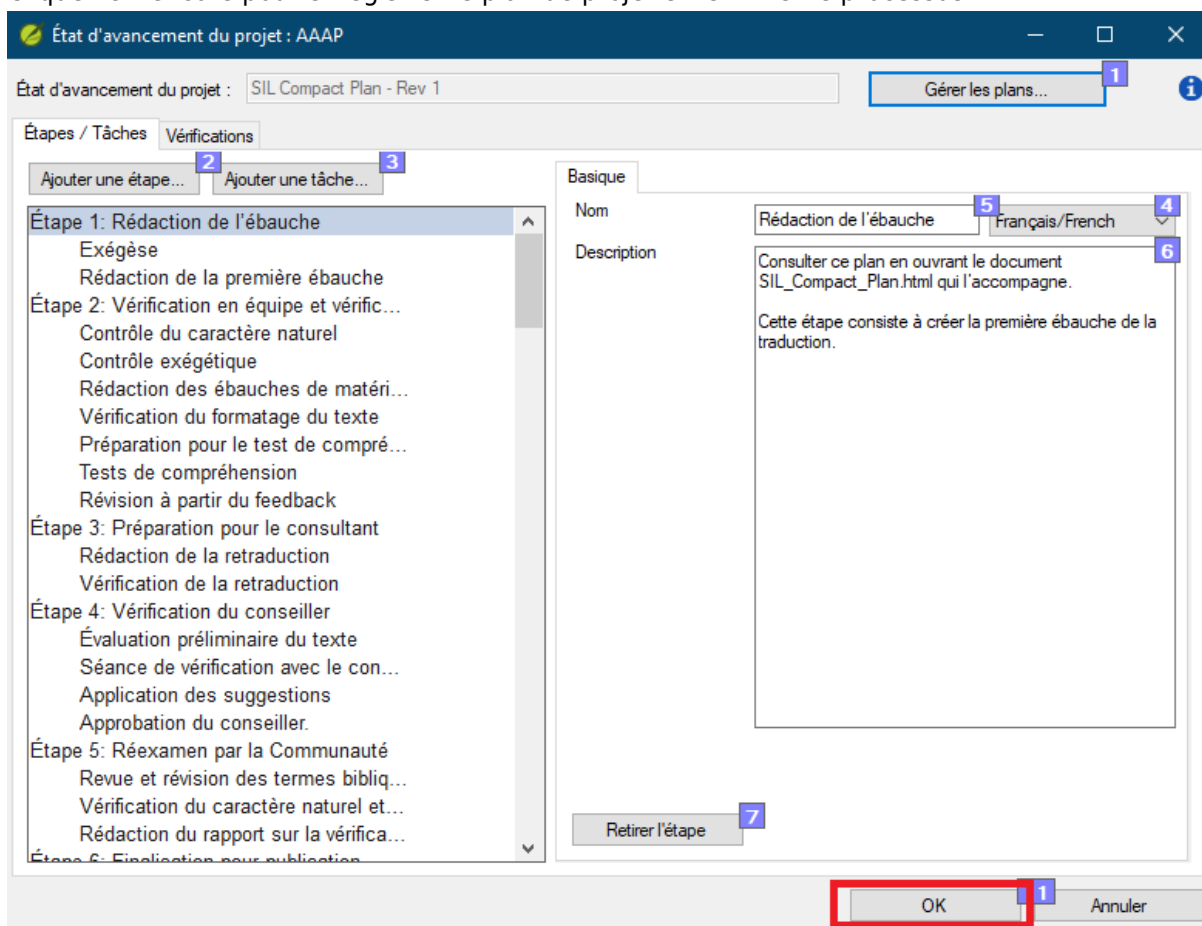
État d'avancement du projet : AAAP

État d'avancement du projet : SIL Compact Plan - Rev 1

Gérer les plans... 1

Étapes / Tâches Vérifications

Ajouter une étape... 2 Ajouter une tâche... 3

Étape 1: Rédaction de l'ébauche
Exégèse
Rédaction de la première ébauche
Étape 2: Vérification en équipe et vérific...
Contrôle du caractère naturel
Contrôle exégétique
Rédaction des ébauches de matéri...
Vérification du formatage du texte
Préparation pour le test de compré...
Tests de compréhension
Révision à partir du feedback
Étape 3: Préparation pour le consultant
Rédaction de la retraduction
Vérification de la retraduction
Étape 4: Vérification du conseiller
Évaluation préliminaire du texte
Séance de vérification avec le con...
Application des suggestions
Approbation du conseiller.
Étape 5: Réexamen par la Communauté
Revue et révision des termes bibliq...
Vérification du caractère naturel et...
Rédaction du rapport sur la vérifica...
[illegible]

Basique

Nom Rédaction de l'ébauche 5 Français/French 4

Description 6
Consulter ce plan en ouvrant le document SIL_Compact_Plan.html qui l'accompagne.

Cette étape consiste à créer la première ébauche de la traduction.

Retirer l'étape 7

OK 1 Annuler